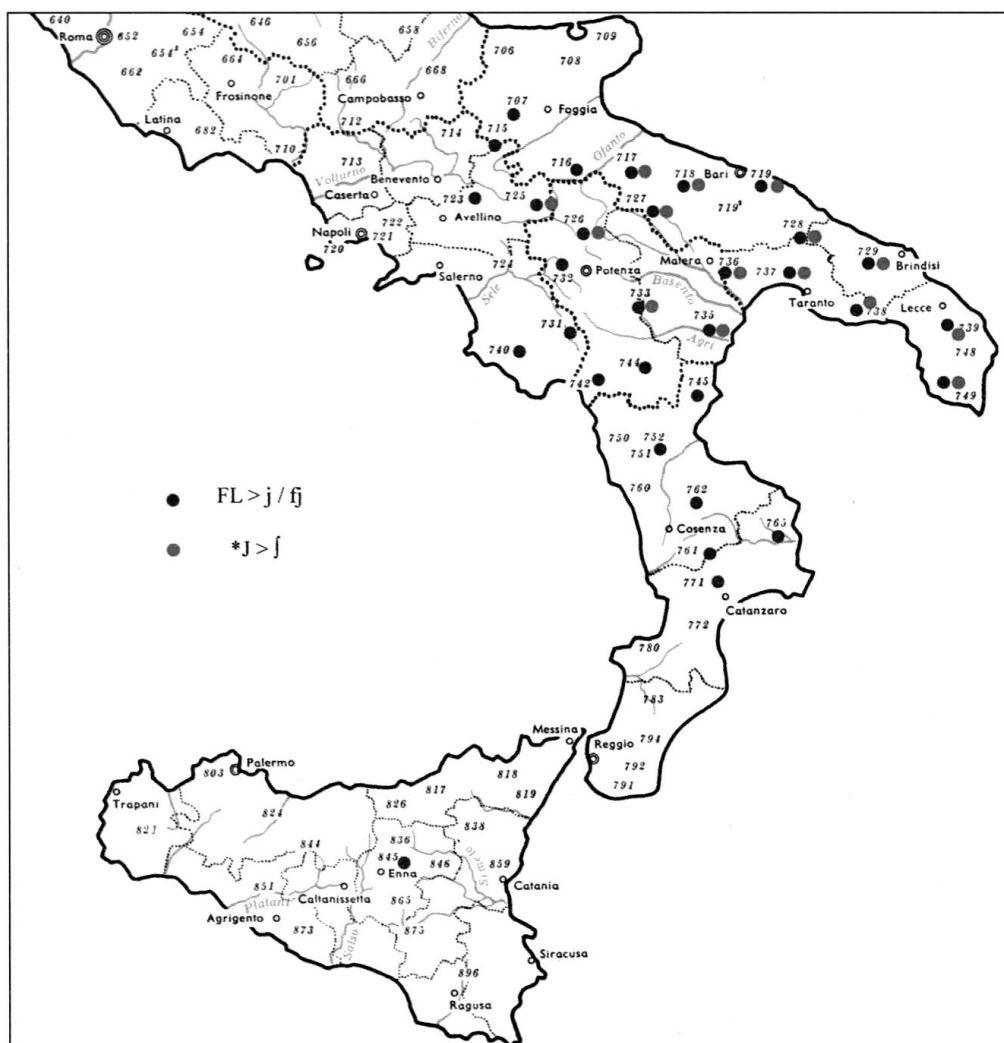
640 646 656 658 Biferno 706 709
Roma 652 654 654¹ 664 662 Frosinone 701 666 668 Campobasso 708
Latina 682 710 712 714 707 Foggia 715
713 Volturno Benevento 716 717 Ofanto 718 Bari 719
Caserta 723 725 727 719¹
722 Avellino 726 728
Napoli 721 720 Matera 736 729 Brindisi
724 Salerno Potenza 737 Taranto
Sele 732 Basento 738 Lecce
733 739
731 735 748
740 Agri
742 744 745 749
750 752 751
FL > j / fj
760 762
*J > ʃ
Cosenza 765
761
771
Catanzaro
772
780
783
Messina
Reggio 794
792
791
Palermo 803 818
Trapani 817 819
821 824 826 838
844 836
845 846 Simeto
Enna 859
851 Caltanissetta Catania
Platani 865
Agrigento 873 875
Salso
896 Siracusa
Ragusa